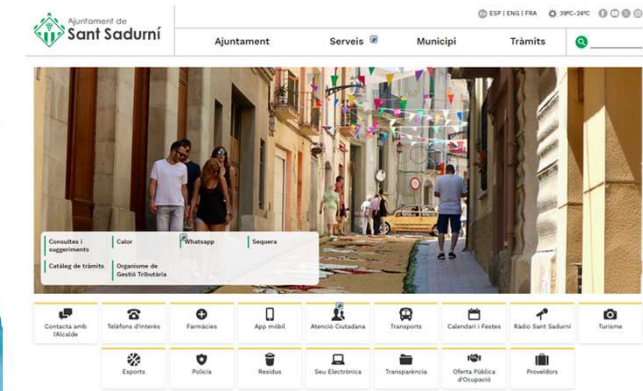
Ajuntament de
Sant Sadurní

ESP | ENG | FRA 39ºC-26ºC

Ajuntament
Serveis
Municipi
Tràmits

Consultes i suggeriments
Calor
Whatsapp
Sequera
Catàleg de tràmits
Organisme de Gestió Tributària

Contacta amb l'Alcalde
Telèfons d'interès
Farmàcies
App mòbil
Atenció Ciutadana
Transports
Calendari i Festes
Ràdio Sant Sadurní
Turisme
Esports
Policia
Residus
Seu Electrònica
Transparència
Oferta Pública d'Ocupació
Proveïdors